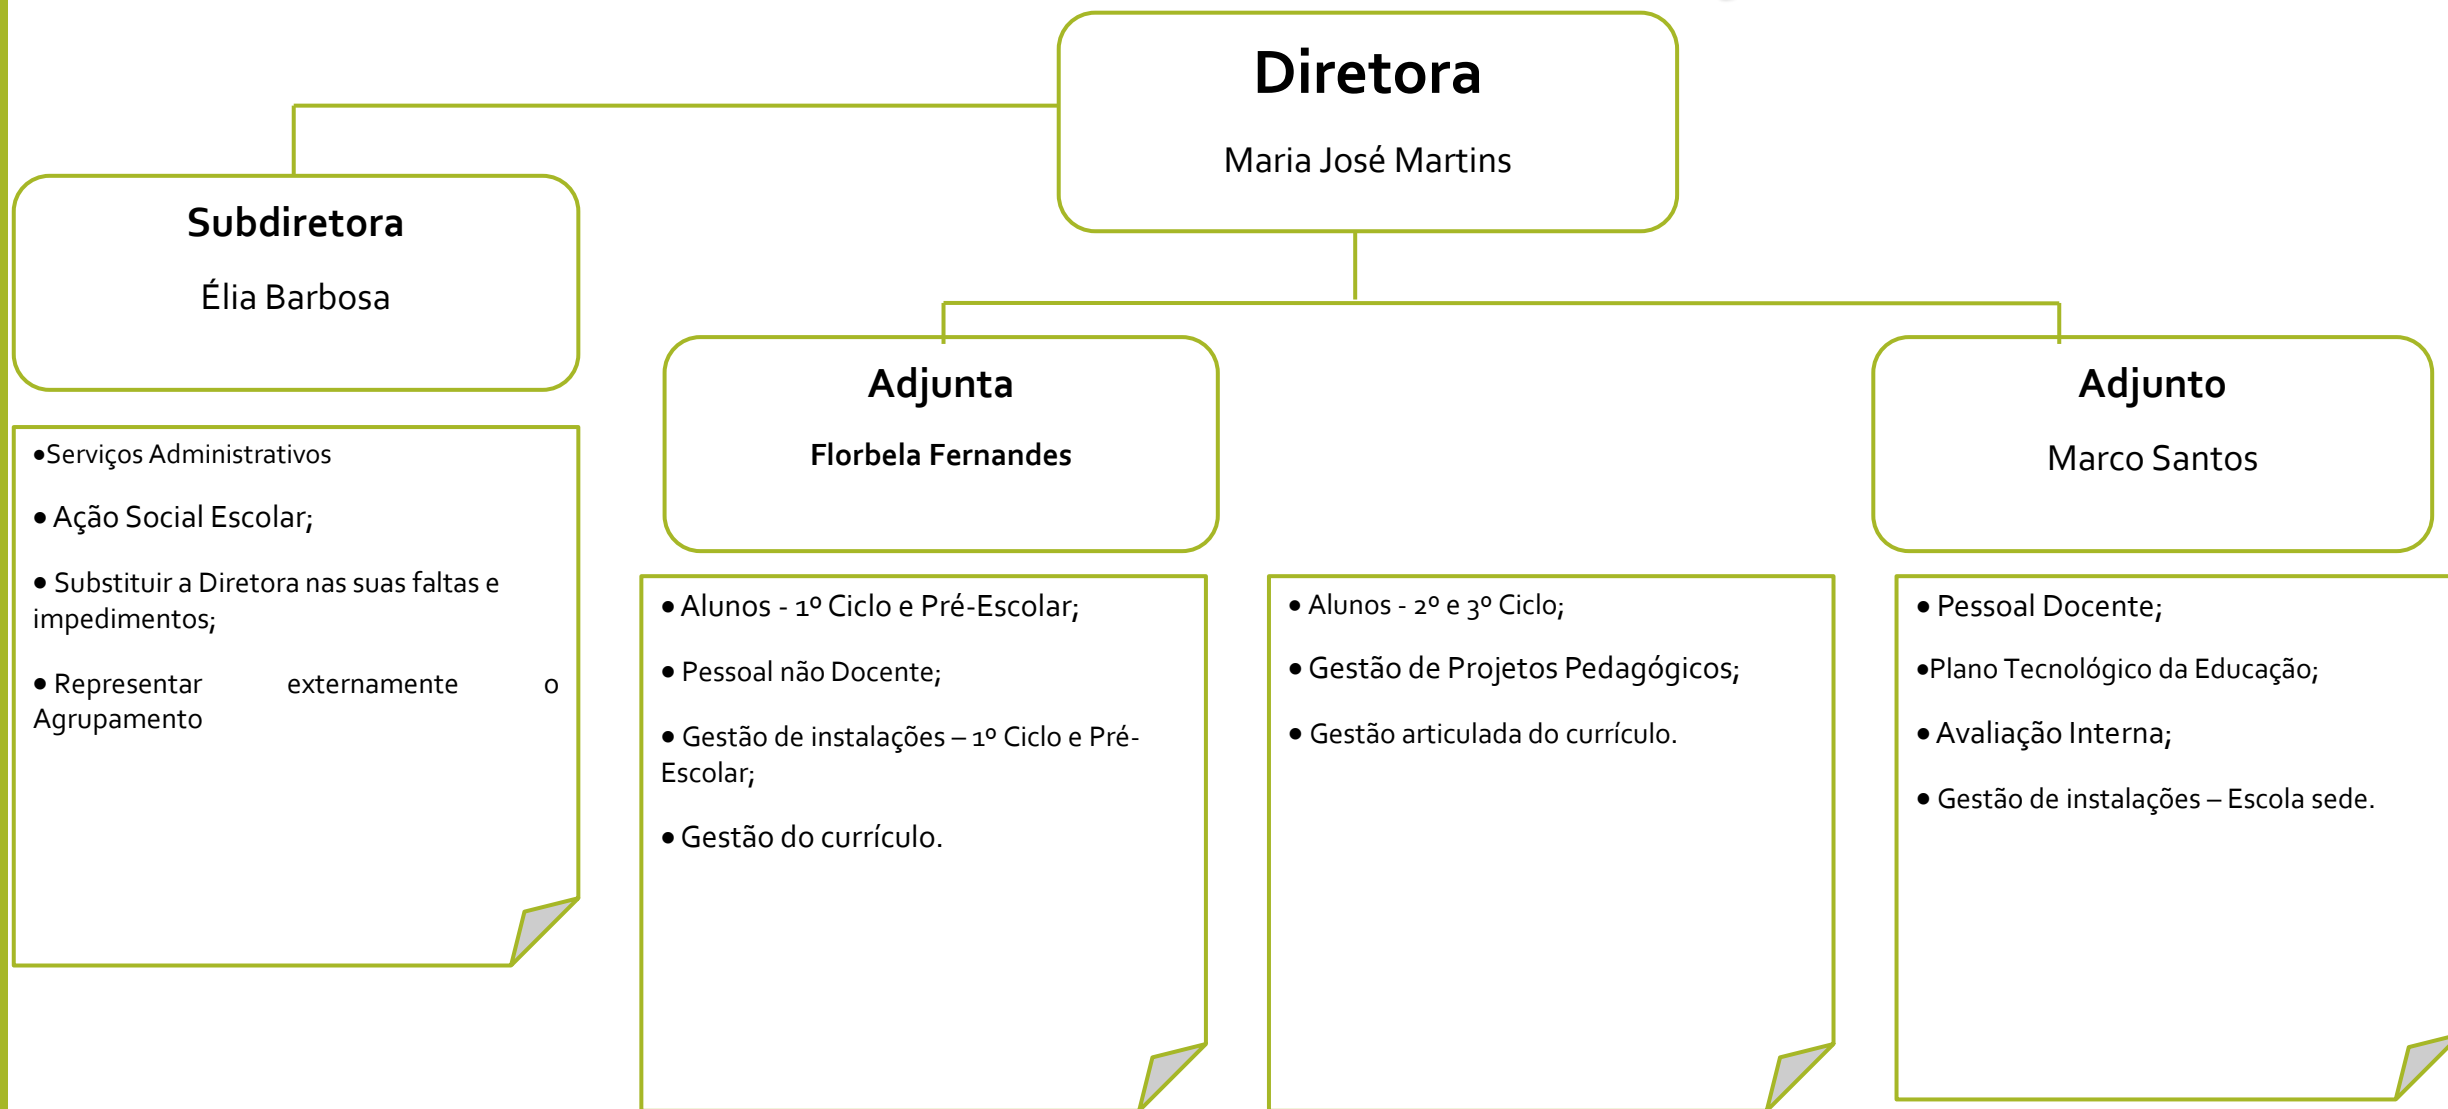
Diretora

Maria José Martins

Subdiretora

Élia Barbosa

•Serviços Administrativos

• Ação Social Escolar;

• Substituir a Diretora nas suas faltas e impedimentos;

• Representar externamente o Agrupamento

Adjunta

Florbela Fernandes

• Alunos - 1º Ciclo e Pré-Escolar;

• Pessoal não Docente;

• Gestão de instalações – 1º Ciclo e Pré-Escolar;

• Gestão do currículo.

• Alunos - 2º e 3º Ciclo;

• Gestão de Projetos Pedagógicos;

• Gestão articulada do currículo.

Adjunto

Marco Santos

• Pessoal Docente;

•Plano Tecnológico da Educação;

• Avaliação Interna;

• Gestão de instalações – Escola sede.